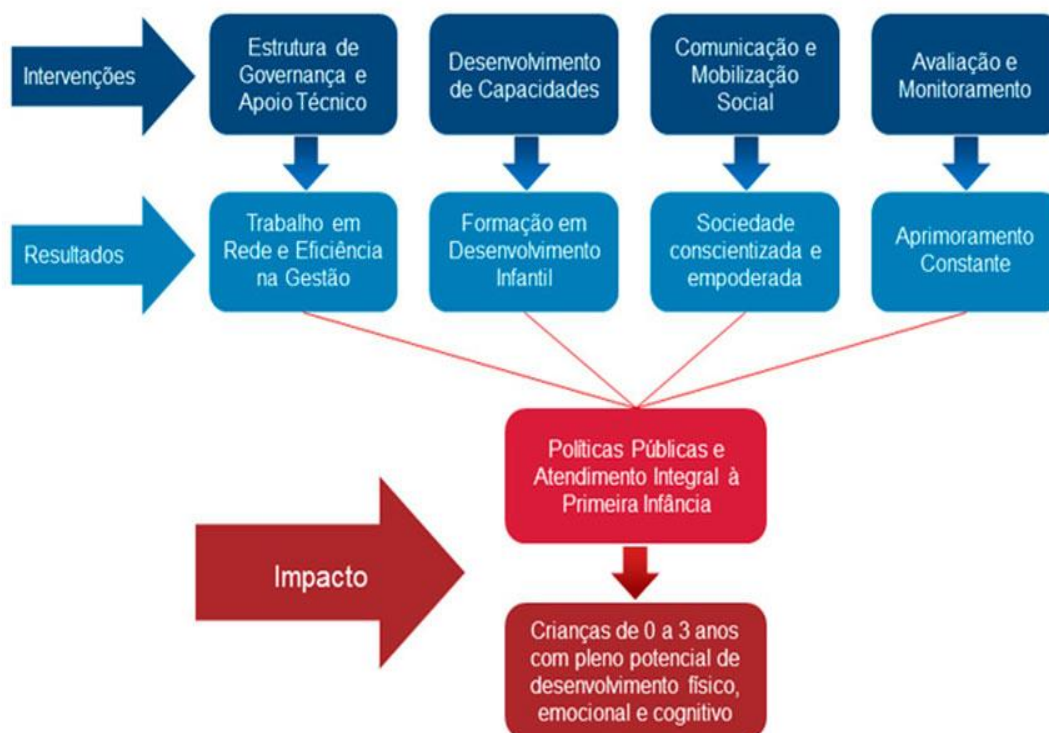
Intervenções

Estrutura de Governança e Apoio Técnico

Desenvolvimento de Capacidades

Comunicação e Mobilização Social

Avaliação e Monitoramento

Resultados

Trabalho em Rede e Eficiência na Gestão

Formação em Desenvolvimento Infantil

Sociedade conscientizada e empoderada

Aprimoramento Constante

Políticas Públicas e Atendimento Integral à Primeira Infância

Impacto

Crianças de 0 a 3 anos com pleno potencial de desenvolvimento físico, emocional e cognitivo